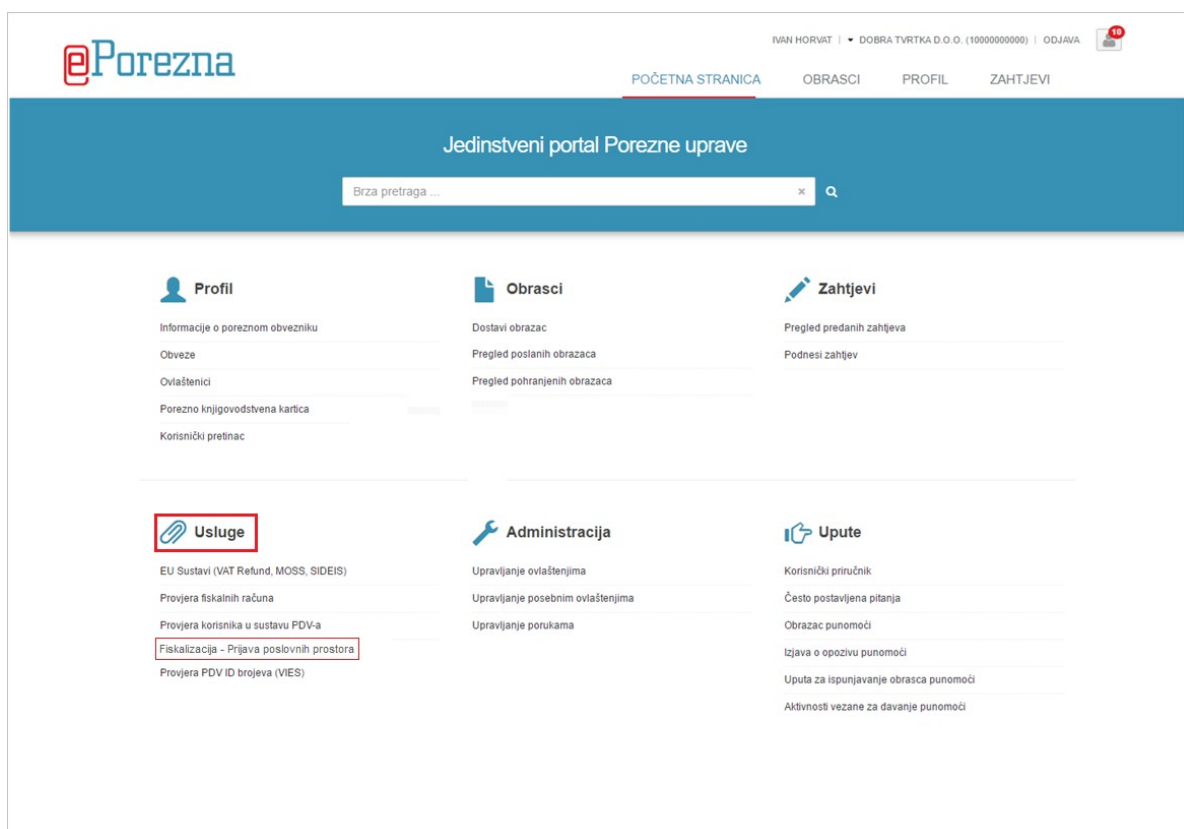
ePorezna

IVAN HORVAT | ▾ DOBRA TVRTKA D.O.O. (10000000000) | ODJAVA

10

POČETNA STRANICA OBRASCI PROFIL ZAHTJEVI

Jedinstveni portal Porezne uprave

Brza pretraga ...

Profil

Informacije o poreznom obvezniku

Obveze

Ovlaštenici

Porezno knjigovodstvena kartica

Korisnički pretinac

Obrasci

Dostavi obrazac

Pregled poslanih obrazaca

Pregled pohranjenih obrazaca

Zahtjevi

Pregled predanih zahtjeva

Podnesi zahtjev

Usluge

EU Sustavi (VAT Refund, MOSS, SIDEIS)

Provjera fiskalnih računa

Provjera korisnika u sustavu PDV-a

Fiskalizacija - Prijava poslovnih prostora

Provjera PDV ID brojeva (VIES)

Administracija

Upravljanje ovlaštenjima

Upravljanje posebnim ovlaštenjima

Upravljanje porukama

Upute

Korisnički priručnik

Često postavljena pitanja

Obrazac punomoći

Izjava o opozivu punomoći

Uputa za ispunjavanje obrasca punomoći

Aktivnosti vezane za davanje punomoći